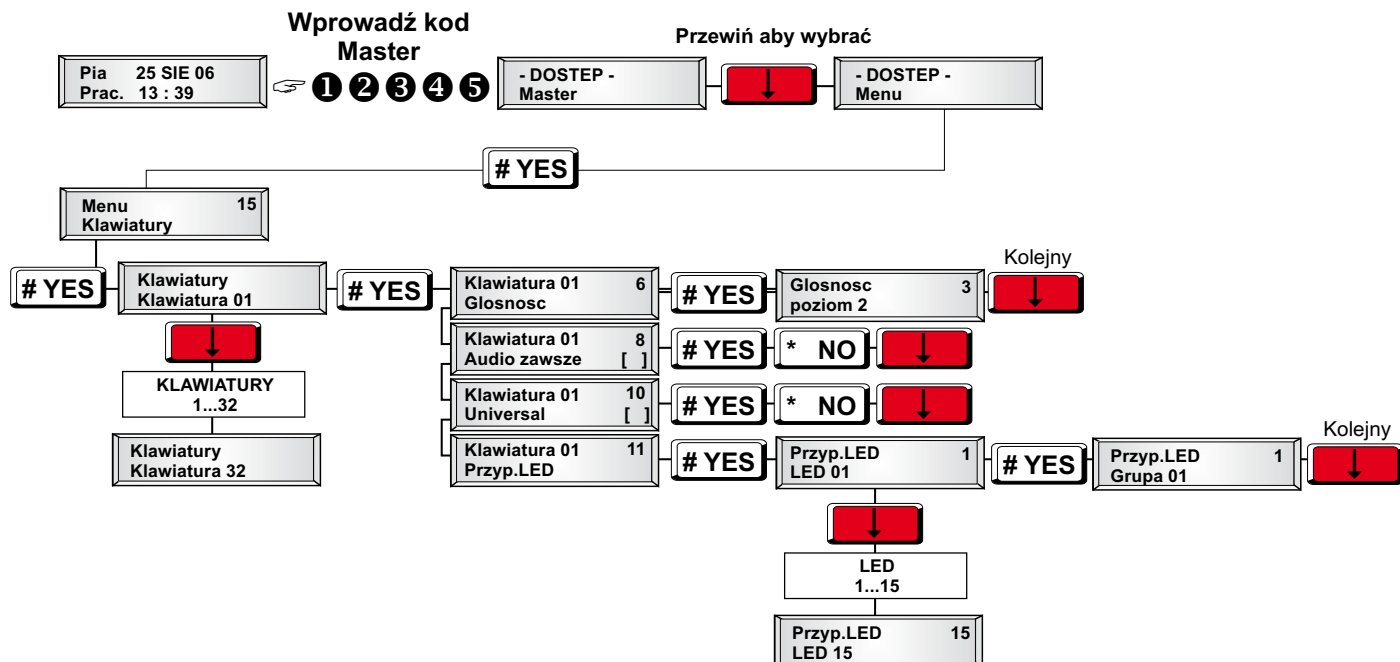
Wprowadź kod Master

Pia 25 SIE 06
Prac. 13 : 39

❶❷❸❹❺

Przewiń aby wybrać

- DOSTEP -
Master

↓

- DOSTEP -
Menu

# YES

Menu 15
Klawiatury

# YES

Klawiatury
Klawiatura 01

↓

KLAWIATURY
1...32

Klawiatury
Klawiatura 32

# YES

Klawiatura 01 6
Glosnosc

# YES

Glosnosc 3
poziom 2

Kolejny

↓

Klawiatura 01 8
Audio zawsze [ ]

# YES

* NO

↓

Klawiatura 01 10
Universal [ ]

# YES

* NO

↓

Klawiatura 01 11
Przyp.LED

# YES

Przyp.LED 1
LED 01

# YES

Przyp.LED 1
Grupa 01

Kolejny

↓

↓

LED
1...15

Przyp.LED 15
LED 15